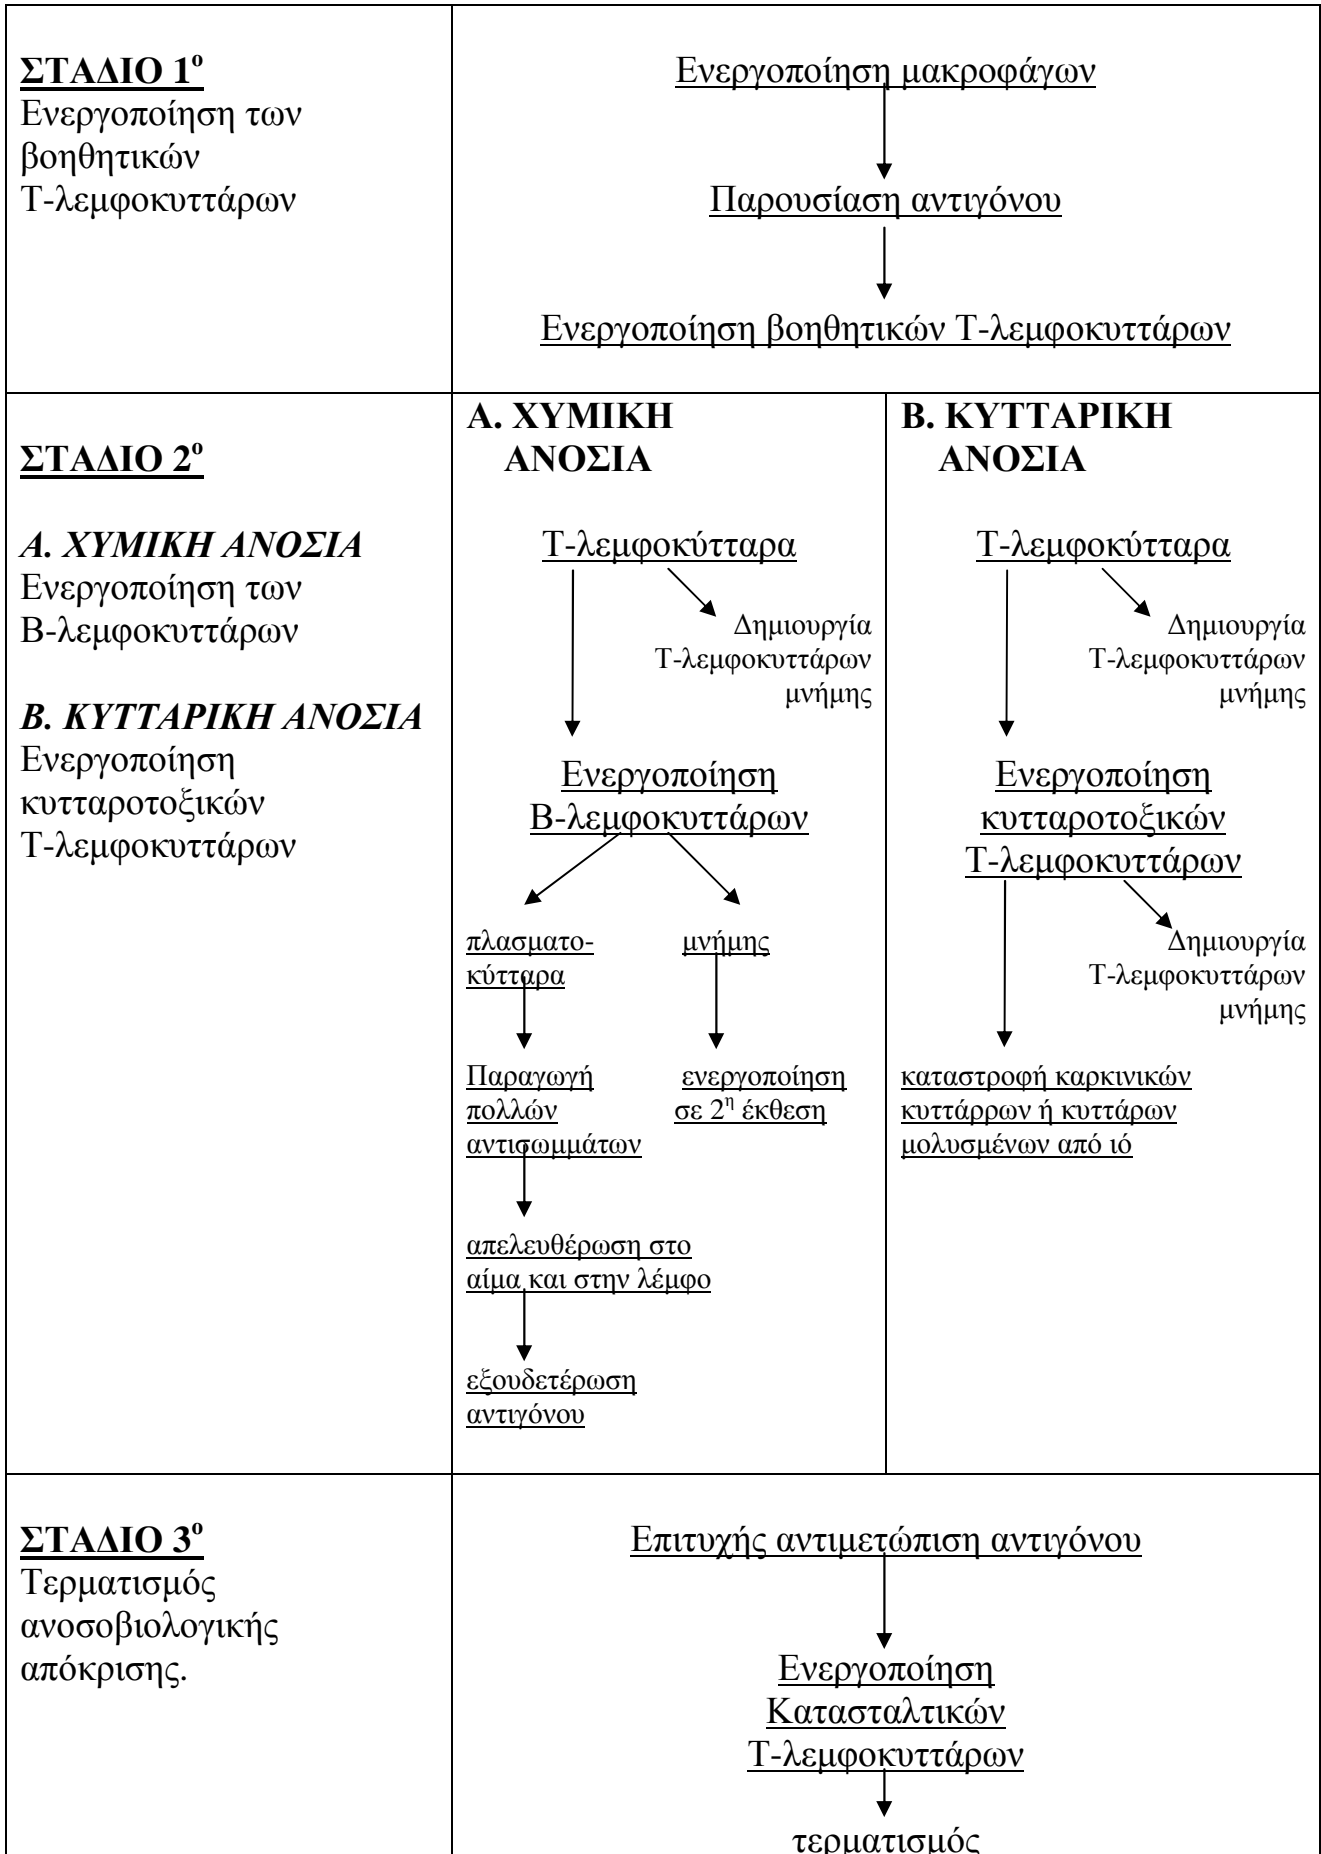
ΣΤΑΔΙΟ 1$^{ο}$
Ενεργοποίηση των βοηθητικών Τ-λεμφοκυττάρων

Ενεργοποίηση μακροφάγων

Παρουσίαση αντιγόνου

Ενεργοποίηση βοηθητικών Τ-λεμφοκυττάρων

ΣΤΑΔΙΟ 2$^{ο}$

Α. ΧΥΜΙΚΗ ΑΝΟΣΙΑ
Ενεργοποίηση των Β-λεμφοκυττάρων

Β. ΚΥΤΤΑΡΙΚΗ ΑΝΟΣΙΑ
Ενεργοποίηση κυτταροτοξικών Τ-λεμφοκυττάρων

Α. ΧΥΜΙΚΗ ΑΝΟΣΙΑ

Τ-λεμφοκύτταρα

Δημιουργία Τ-λεμφοκυττάρων μνήμης

Ενεργοποίηση Β-λεμφοκυττάρων

πλασματοκύτταρα

μνήμης

Παραγωγή πολλών αντισωμμάτων

ενεργοποίηση σε 2$^{η}$ έκθεση

απελευθέρωση στο αίμα και στην λέμφο

εξουδετέρωση αντιγόνου

Β. ΚΥΤΤΑΡΙΚΗ ΑΝΟΣΙΑ

Τ-λεμφοκύτταρα

Δημιουργία Τ-λεμφοκυττάρων μνήμης

Ενεργοποίηση κυτταροτοξικών Τ-λεμφοκυττάρων

Δημιουργία Τ-λεμφοκυττάρων μνήμης

καταστροφή καρκινικών κυττάρρων ή κυττάρων μολυσμένων από ιό

ΣΤΑΔΙΟ 3$^{ο}$
Τερματισμός ανοσοβιολογικής απόκρισης.

Επιτυχής αντιμετώπιση αντιγόνου

Ενεργοποίηση Κατασταλτικών Τ-λεμφοκυττάρων

τερματισμός